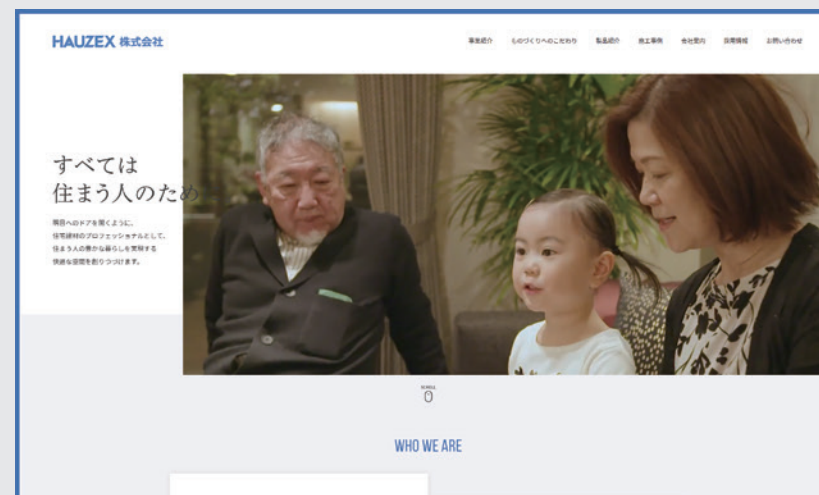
HAUZEX 株式会社

事業紹介　ものづくりへのこだわり　製品紹介　施工事例　会社案内　採用情報　お問い合わせ

すべては
住まう人のため

明日へのドアを開くように、
住宅建材のプロフェッショナルとして、
住まう人の豊かな暮らしを実現する
快適な空間を創りつづけます。

SCROLL

WHO WE ARE